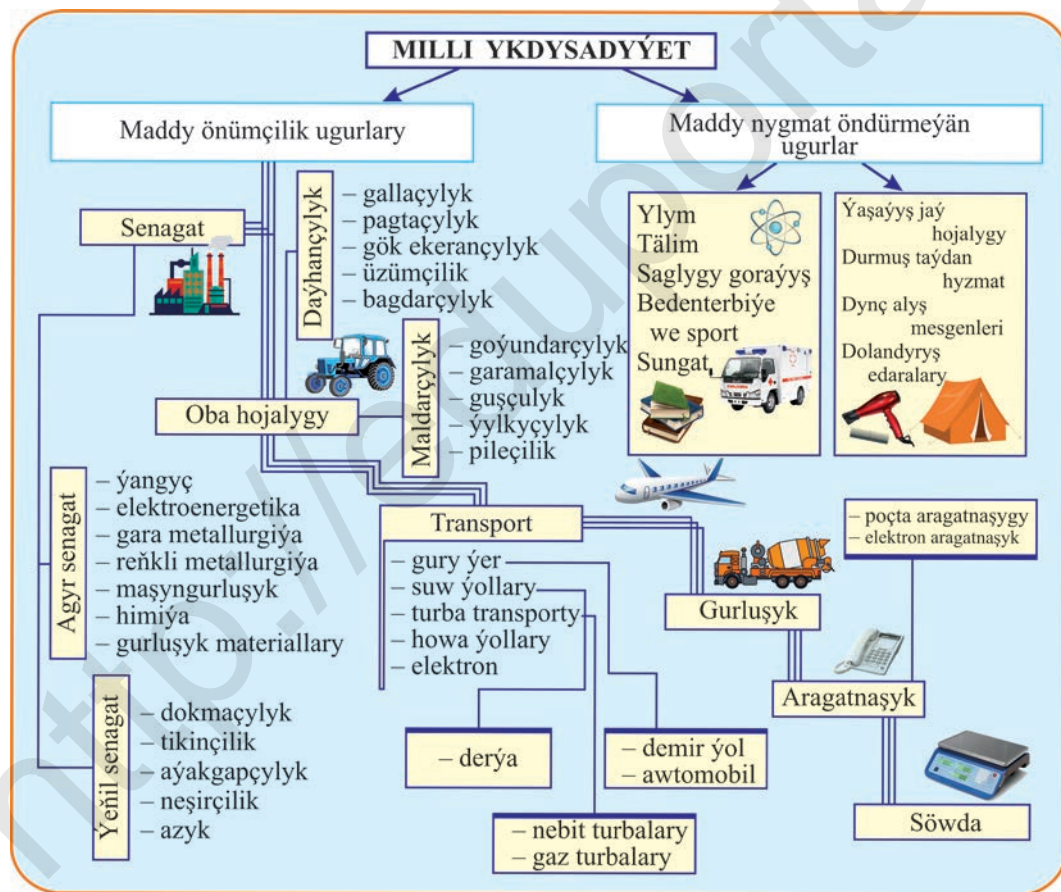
MILLI YKDYSADYÝET

Maddy önümçilik ugurlary

Maddy nygmat öndürmeýän ugurlar

Senagat

Daýhançylyk
– gallaçylyk
– pagtaçylyk
– gök ekerançylyk
– üzümçilik
– bagdarçylyk

Ylym
Tälim
Saglygy goraýyş
Bedenterbiýe we sport
Sungat

Ýaşaýyş jaý hojalygy
Durmuş taýdan hyzmat
Dynç alyş mesgenleri
Dolandyryş edaralary

Maldarçylyk
– goýundarçylyk
– garamalçylyk
– guşçulyk
– ýylkyçylyk
– pileçilik

Oba hojalygy

Agyr senagat
– ýangyç
– elektroenergetika
– gara metallurgiýa
– reňkli metallurgiýa
– maşyngurluşyk
– himiýa
– gurluşyk materiallary

Transport
– gury ýer
– suw ýollary
– turba transporty
– howa ýollary
– elektron

– poçta aragatnaşygy
– elektron aragatnaşyk

Gurluşyk

Aragatnaşyk

Ýeňil senagat
– dokmaçylyk
– tikinçilik
– aýakgapçylyk
– neşirçilik
– azyk

– derýa

– demir ýol
– awtomobil

Söwda

– nebit turbalary
– gaz turbalary